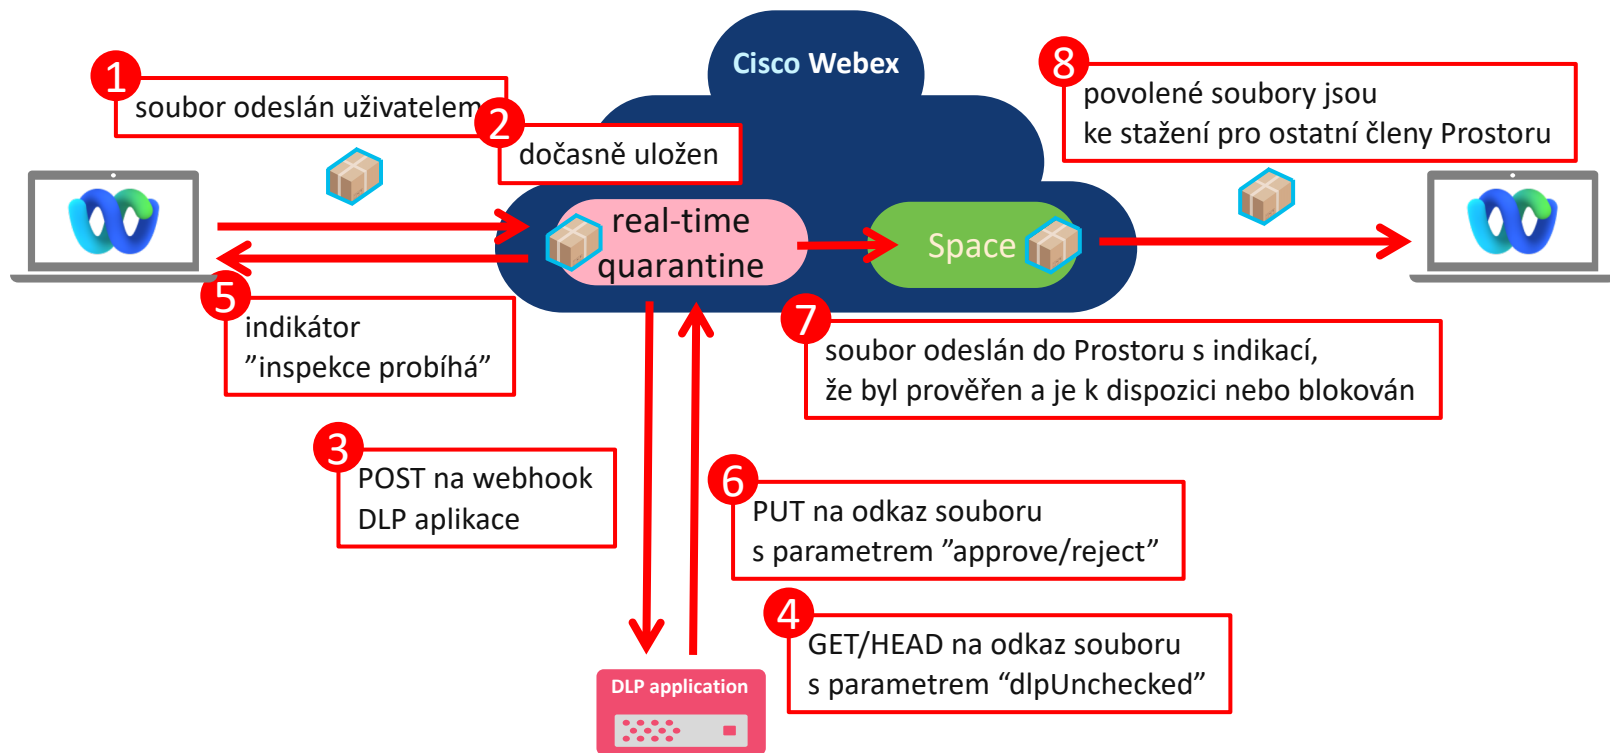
Cisco Webex

1 soubor odeslán uživatelem

2 dočasně uložen

8 povolené soubory jsou ke stažení pro ostatní členy Prostoru

real-time quarantine

Space

5 indikátor ”inspekce probíhá”

7 soubor odeslán do Prostoru s indikací, že byl prověřen a je k dispozici nebo blokován

3 POST na webhook DLP aplikace

6 PUT na odkaz souboru s parametrem ”approve/reject”

4 GET/HEAD na odkaz souboru s parametrem “dlpUnchecked”

DLP application